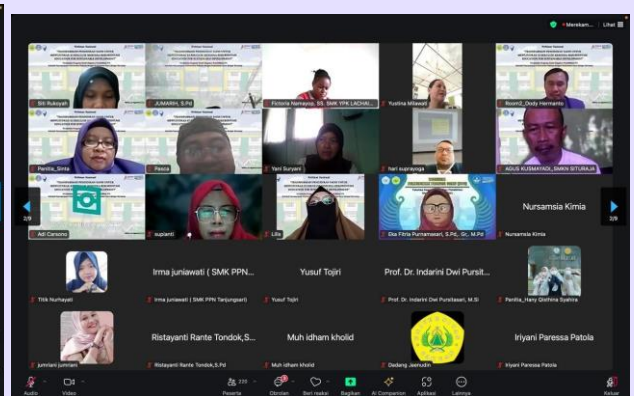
Merekam... Lihat

Siti Rukoyah
JUMARIH, S.Pd
Fictoria Namsaya, SS. SMK YPK LACHAI...
Yustina Milawati
Room2_Dody Hermanto
Panitia_Sinta
Pasca
Yani Suryani
hari suparyoga
AGUS KUSMAYADI_SMKN SITURAJA
Adi Cansono
suplanti
Lilis
Eka Fitria Purnamasari, S.Pd., Sc., M.Pd
Nursamsia Kimia
Nursamsia Kimia
2/9
2/9
Irma juniawati ( SMK PPN...
Yusuf Tojiri
Prof. Dr. Indarini Dwi Pursit...
Titik Nurhayati
Irma juniawati ( SMK PPN Tanjungsari)
Yusuf Tojiri
Prof. Dr. Indarini Dwi Pursitasari, M.Si
Panitia_Hany Ghithina Syahira
Ristayanti Rante Tondok,S...
Muh idham kholid
Iriyani Paressa Patola
jumriani jumriani
Ristayanti Rante Tondok,S.Pd
Muh idham kholid
Dadang Jaenudin
Iriyani Paressa Patola

Audio
Video
Peserta 220
Obrolan
Beri reaksi
Bagikan
AI Companion
Aplikasi
Lainnya
Keluar